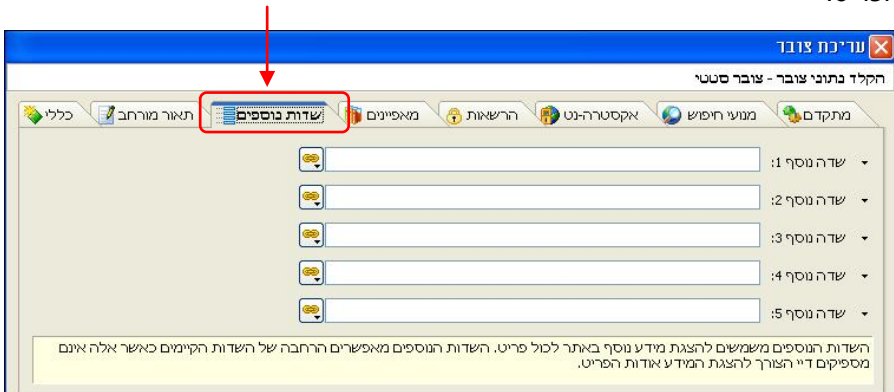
עריכת צובר

הקלד נתוני צובר - צובר סטטי

כללי
תאור מורחב
שדות נוספים
מאפיינים
הרשאות
אקסטרה-נט
מנועי חיפוש
מתקדם

שדה נוסף 1:
שדה נוסף 2:
שדה נוסף 3:
שדה נוסף 4:
שדה נוסף 5:

השדות הנוספים משמשים להצגת מידע נוסף באתר לכול פריט. השדות הנוספים מאפשרים הרחבה של השדות הקיימים כאשר אלה אינם מספיקים דיי הצורך להצגת המידע אודות הפריט.